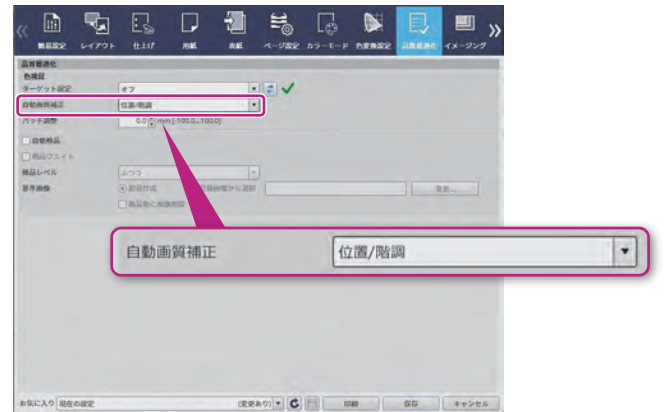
«
部数設定
レイアウト
仕上げ
用紙
表紙
ページ設定
カラーモード
色変換設定
品質最適化
イメージング
»

品質最適化
色精度
ターゲット設定
オフ
自動画質補正
位置/階調
バッチ調整
0.0 mm [-100.0...100.0]
自動検品
検品ウエイト
検品レベル
ふつう
基準画像
新規作成
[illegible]から選択
変更...
検品後に画像削除

自動画質補正
位置/階調

お気に入り
現在の設定
(変更あり)
印刷
保存
キャンセル